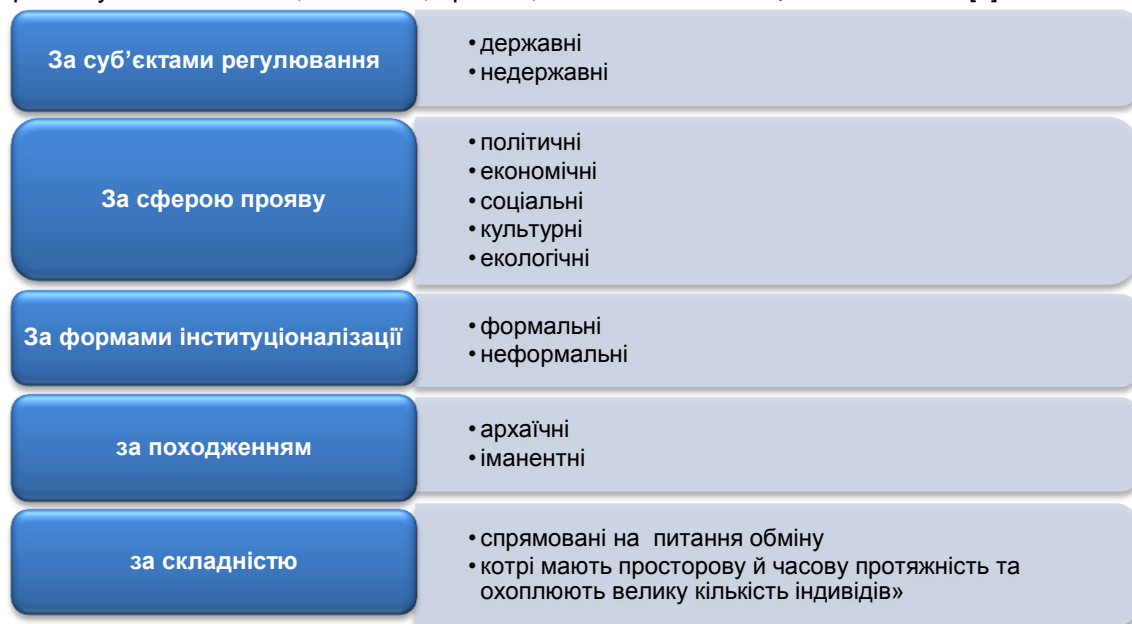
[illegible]

За суб'єктами регулювання
• державні
• недержавні

За сферою прояву
• політичні
• економічні
• соціальні
• культурні
• екологічні

За формами інституціоналізації
• формальні
• неформальні

за походженням
• архаїчні
• іманентні

за складністю
• спрямовані на питання обміну
• котрі мають просторову й часову протяжність та охоплюють велику кількість індивідів»